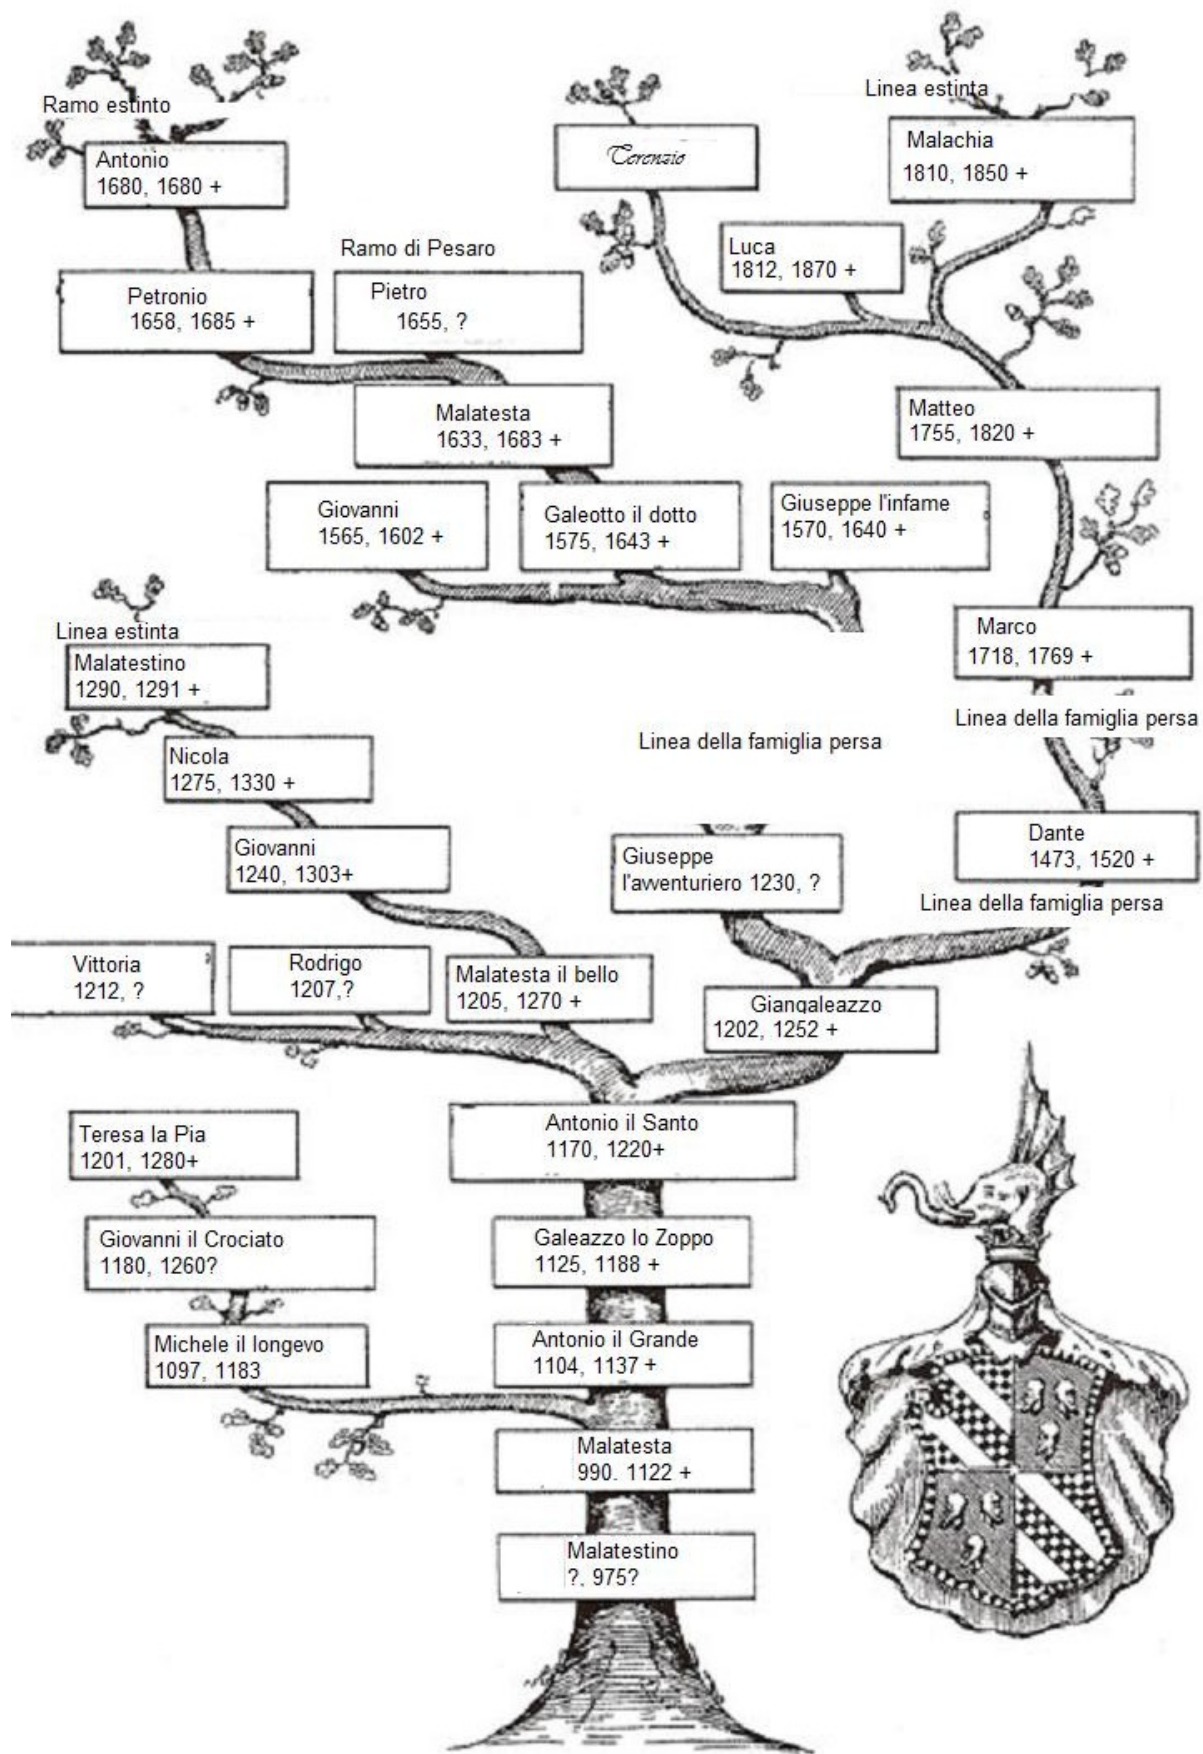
Ramo estinto

Antonio
1680, 1680 +

Terenzio

Linea estinta

Malachia
1810, 1850 +

Luca
1812, 1870 +

Ramo di Pesaro

Petronio
1658, 1685 +

Pietro
1655, ?

Malatesta
1633, 1683 +

Matteo
1755, 1820 +

Giovanni
1565, 1602 +

Galeotto il dotto
1575, 1643 +

Giuseppe l'infame
1570, 1640 +

Linea estinta

Malatestino
1290, 1291 +

Marco
1718, 1769 +

Linea della famiglia persa

Nicola
1275, 1330 +

Linea della famiglia persa

Giovanni
1240, 1303+

Dante
1473, 1520 +

Giuseppe
l'avventuriero 1230, ?

Linea della famiglia persa

Vittoria
1212, ?

Rodrigo
1207,?

Malatesta il bello
1205, 1270 +

Giangaleazzo
1202, 1252 +

Antonio il Santo
1170, 1220+

Teresa la Pia
1201, 1280+

Giovanni il Crociato
1180, 1260?

Galeazzo lo Zoppo
1125, 1188 +

Michele il longevo
1097, 1183

Antonio il Grande
1104, 1137 +

Malatesta
990. 1122 +

Malatestino
?, 975?